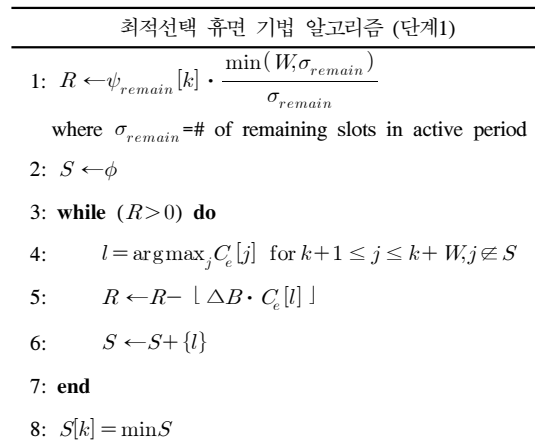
최적선택 휴면 기법 알고리즘 (단계1)

1: $R \leftarrow \psi_{remain}[k] \cdot \frac{\min(W, \sigma_{remain})}{\sigma_{remain}}$

where $\sigma_{remain}$=# of remaining slots in active period

2: $S \leftarrow \phi$

3: **while** $(R > 0)$ **do**

4: $l = \arg\max_j C_e[j]$ for $k+1 \leq j \leq k+W, j \not\subset S$

5: $R \leftarrow R - \lfloor \triangle B \cdot C_e[l] \rfloor$

6: $S \leftarrow S + \{l\}$

7: **end**

8: $S[k] = \min S$